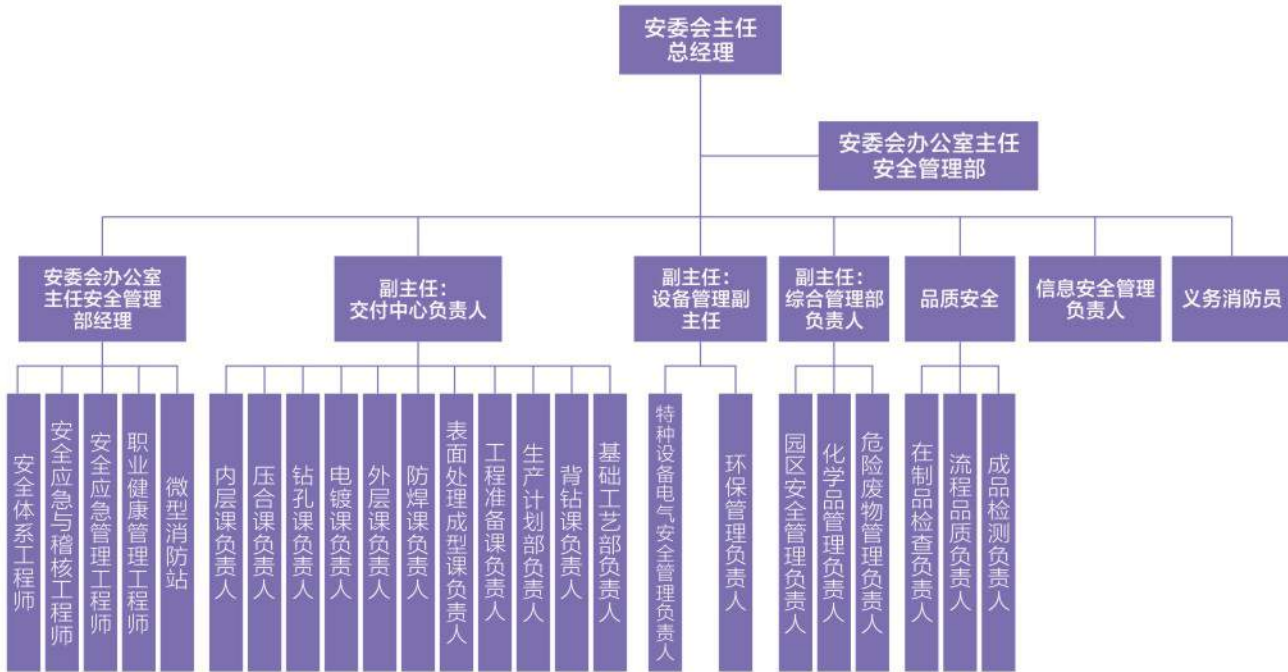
安委会主任
总经理

安委会办公室主任
安全管理部

安委会办公室主任安全管理部经理

副主任：交付中心负责人

副主任：设备管理副主任

副主任：综合管理部负责人

品质安全

信息安全管理负责人

义务消防员

安全体系工程师

安全应急与稽核工程师

安全应急管理工程师

职业健康管理工程师

微型消防站

内层课负责人

压合课负责人

钻孔课负责人

电镀课负责人

外层课负责人

防焊课负责人

表面处理成型课负责人

工程准备课负责人

生产计划部负责人

背钻课负责人

基础工艺部负责人

特种设备电气安全管理负责人

环保管理负责人

园区安全管理负责人

化学品管理负责人

危险废物管理负责人

在制品检查负责人

流程品质负责人

成品检测负责人